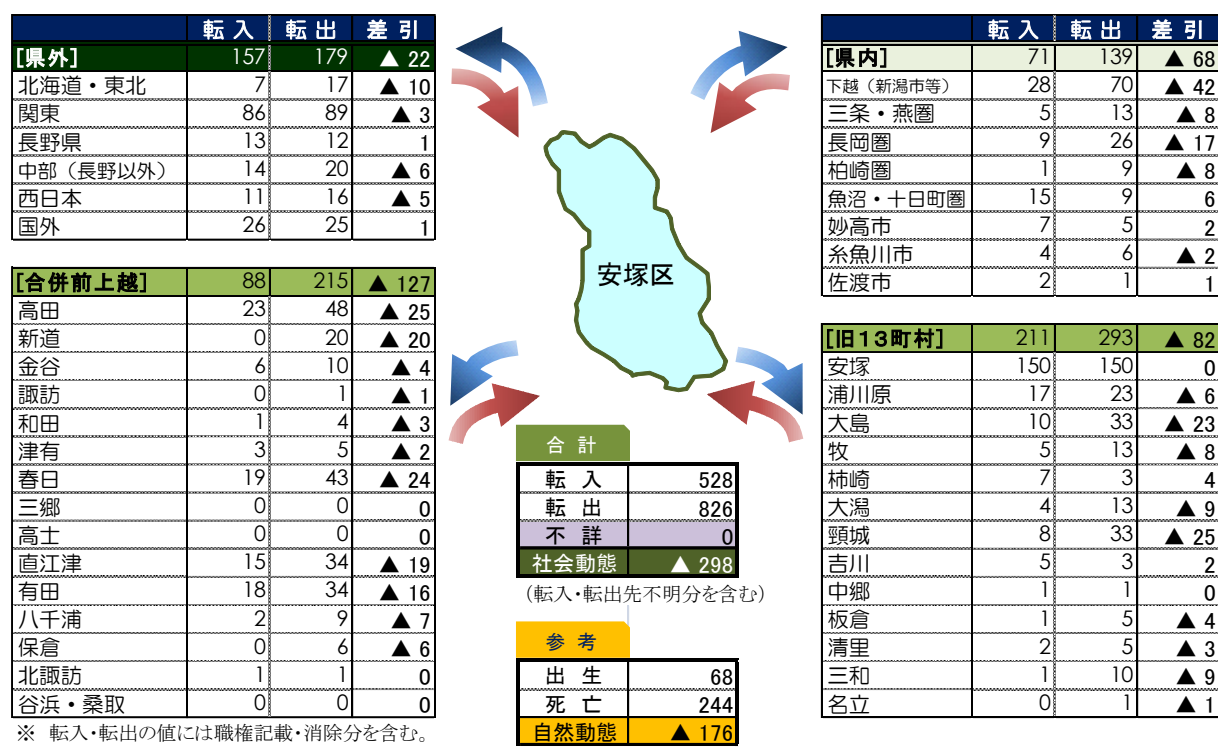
| | 転入 | 転出 | 差引 |
|---|---|---|---|
| [県外] | 157 | 179 | ▲ 22 |
| 北海道・東北 | 7 | 17 | ▲ 10 |
| 関東 | 86 | 89 | ▲ 3 |
| 長野県 | 13 | 12 | 1 |
| 中部（長野以外） | 14 | 20 | ▲ 6 |
| 西日本 | 11 | 16 | ▲ 5 |
| 国外 | 26 | 25 | 1 |

| | 転入 | 転出 | 差引 |
|---|---|---|---|
| [県内] | 71 | 139 | ▲ 68 |
| 下越（新潟市等） | 28 | 70 | ▲ 42 |
| 三条・燕圏 | 5 | 13 | ▲ 8 |
| 長岡圏 | 9 | 26 | ▲ 17 |
| 柏崎圏 | 1 | 9 | ▲ 8 |
| 魚沼・十日町圏 | 15 | 9 | 6 |
| 妙高市 | 7 | 5 | 2 |
| 糸魚川市 | 4 | 6 | ▲ 2 |
| 佐渡市 | 2 | 1 | 1 |

| [合併前上越] | 88 | 215 | ▲ 127 |
|---|---|---|---|
| 高田 | 23 | 48 | ▲ 25 |
| 新道 | 0 | 20 | ▲ 20 |
| 金谷 | 6 | 10 | ▲ 4 |
| 諏訪 | 0 | 1 | ▲ 1 |
| 和田 | 1 | 4 | ▲ 3 |
| 津有 | 3 | 5 | ▲ 2 |
| 春日 | 19 | 43 | ▲ 24 |
| 三郷 | 0 | 0 | 0 |
| 高士 | 0 | 0 | 0 |
| 直江津 | 15 | 34 | ▲ 19 |
| 有田 | 18 | 34 | ▲ 16 |
| 八千浦 | 2 | 9 | ▲ 7 |
| 保倉 | 0 | 6 | ▲ 6 |
| 北諏訪 | 1 | 1 | 0 |
| 谷浜・桑取 | 0 | 0 | 0 |

※ 転入・転出の値には職権記載・消除分を含む。

安塚区

合計
| 転入 | 528 |
|---|---|
| 転出 | 826 |
| 不詳 | 0 |
| 社会動態 | ▲ 298 |

（転入・転出先不明分を含む）

参考
| 出生 | 68 |
|---|---|
| 死亡 | 244 |
| 自然動態 | ▲ 176 |

| [旧13町村] | 211 | 293 | ▲ 82 |
|---|---|---|---|
| 安塚 | 150 | 150 | 0 |
| 浦川原 | 17 | 23 | ▲ 6 |
| 大島 | 10 | 33 | ▲ 23 |
| 牧 | 5 | 13 | ▲ 8 |
| 柿崎 | 7 | 3 | 4 |
| 大潟 | 4 | 13 | ▲ 9 |
| 頸城 | 8 | 33 | ▲ 25 |
| 吉川 | 5 | 3 | 2 |
| 中郷 | 1 | 1 | 0 |
| 板倉 | 1 | 5 | ▲ 4 |
| 清里 | 2 | 5 | ▲ 3 |
| 三和 | 1 | 10 | ▲ 9 |
| 名立 | 0 | 1 | ▲ 1 |